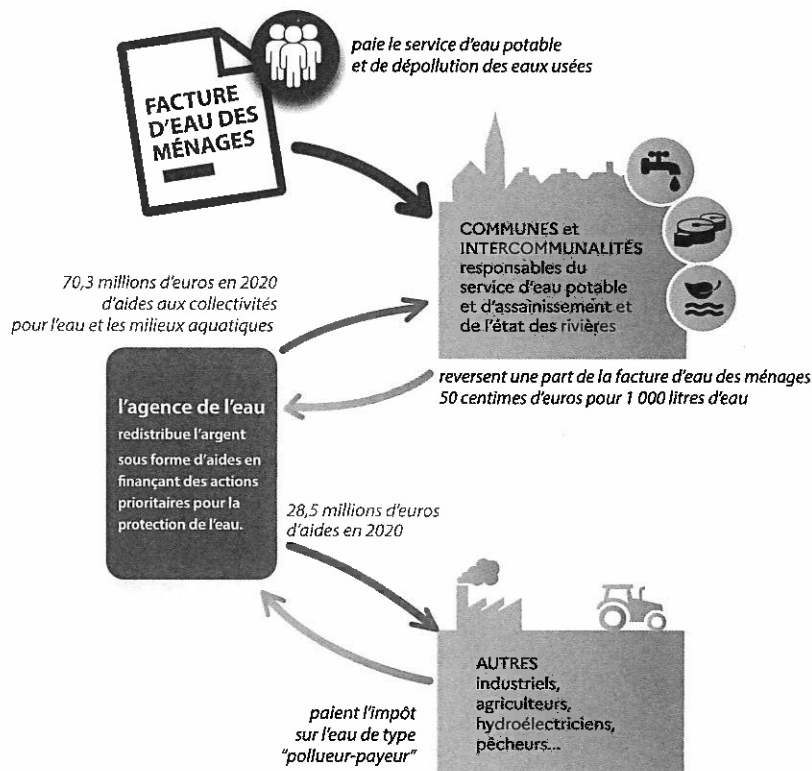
FACTURE D'EAU DES MÉNAGES

paie le service d'eau potable et de dépollution des eaux usées

COMMUNES et INTERCOMMUNALITÉS responsables du service d'eau potable et d'assainissement et de l'état des rivières

70,3 millions d'euros en 2020 d'aides aux collectivités pour l'eau et les milieux aquatiques

reversent une part de la facture d'eau des ménages 50 centimes d'euros pour 1 000 litres d'eau

l'agence de l'eau
redistribue l'argent sous forme d'aides en finançant des actions prioritaires pour la protection de l'eau.

28,5 millions d'euros d'aides en 2020

AUTRES
industriels, agriculteurs, hydroélectriciens, pêcheurs...

paient l'impôt sur l'eau de type "pollueur-payeur"